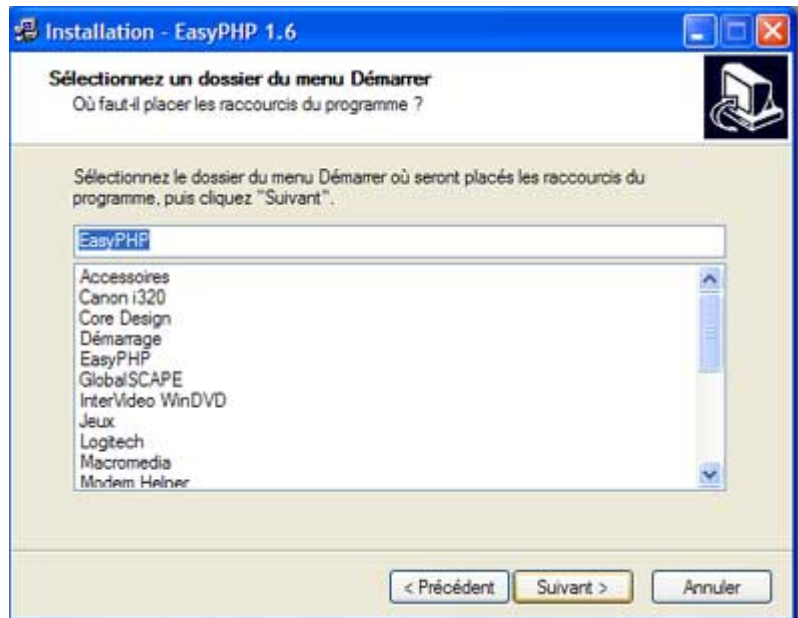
Installation - EasyPHP 1.6

Sélectionnez un dossier du menu Démarrer
Où faut-il placer les raccourcis du programme ?

Sélectionnez le dossier du menu Démarrer où seront placés les raccourcis du programme, puis cliquez "Suivant".

EasyPHP

Accessoires
Canon i320
Core Design
Démarrage
EasyPHP
GlobalSCAPE
InterVideo WinDVD
Jeux
Logitech
Macromedia
Modem Helper

< Précédent
Suivant >
Annuler